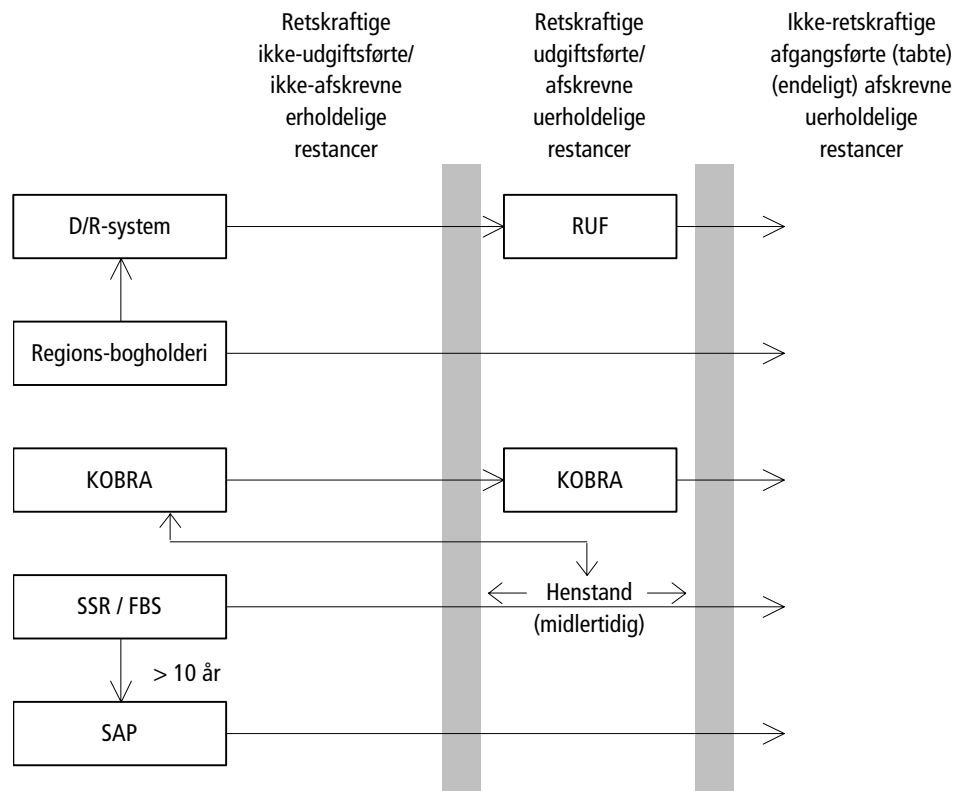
Retskraftige ikke-udgiftsførte/ ikke-afskrevne erholdelige restancer

Retskraftige udgiftsførte/ afskrevne uerholdelige restancer

Ikke-retskraftige afgangsførte (tabte) (endeligt) afskrevne uerholdelige restancer

D/R-system

RUF

Regions-bogholderi

KOBRA

KOBRA

Henstand (midlertidig)

SSR / FBS

> 10 år

SAP